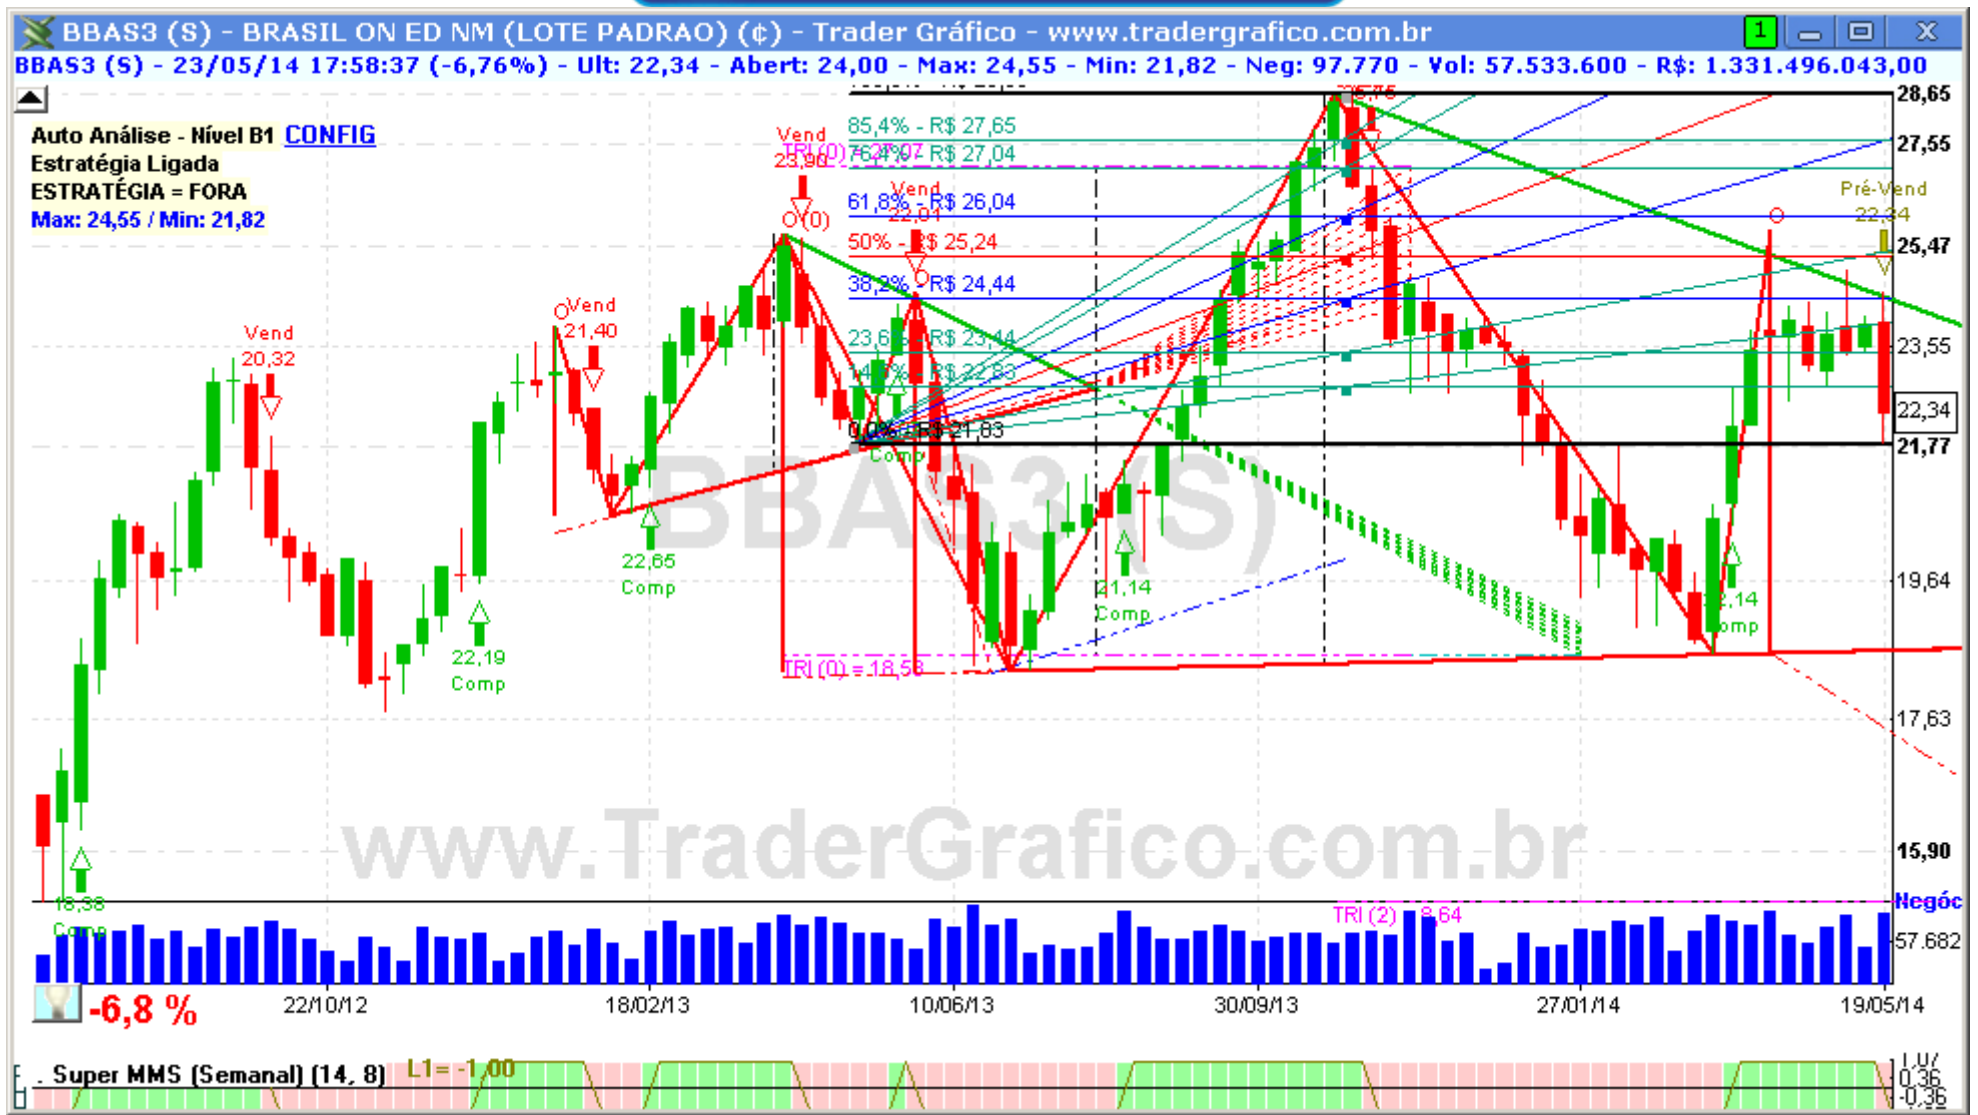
BBAS3 (S) - BRASIL ON ED NM (LOTE PADRAO) (¢) - Trader Gráfico - www.tradergrafico.com.br

BBAS3 (S) - 23/05/14 17:58:37 (-6,76%) - Ult: 22,34 - Abert: 24,00 - Max: 24,55 - Min: 21,82 - Neg: 97.770 - Vol: 57.533.600 - R$: 1.331.496.043,00

Auto Análise - Nível B1 CONFIG
Estratégia Ligada
ESTRATÉGIA = FORA
Max: 24,55 / Min: 21,82

85,4% - R$ 27,65
76,4% - R$ 27,04
61,8% - R$ 26,04
50% - R$ 25,24
38,2% - R$ 24,44
23,6% - R$ 23,44
14,6% - R$ 22,83
0,0% - R$ 21,83

Vend 20,32
Vend 21,40
Vend 23,90
Vend 22,01
TRI (0) 27,07
TRI (0) = 18,58
TRI (2) = 8,64
Pré-Vend 22,34

18,38 Comp
22,19 Comp
22,65 Comp
21,14 Comp
Comp
2,14 Comp

BBAS3 (S)
www.TraderGrafico.com.br

28,65
27,55
25,47
23,55
22,34
21,77
19,64
17,63
15,90
Negóc
57.682

-6,8 %
22/10/12
18/02/13
10/06/13
30/09/13
27/01/14
19/05/14

Super MMS (Semanal) (14, 8)
L1= -1,00
1,07
0,36
-0,36